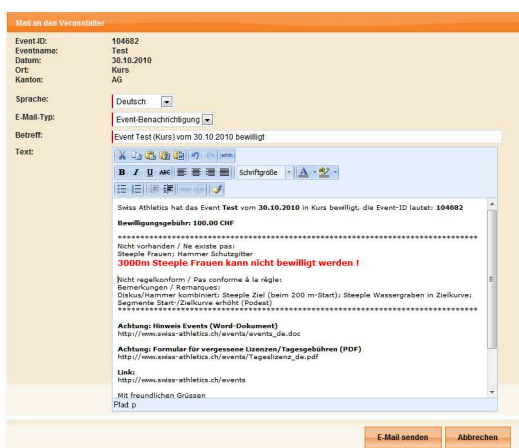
Mail an den Veranstalter

| | |
|---|---|
| Event-ID: | 104682 |
| Eventname: | Test |
| Datum: | 30.10.2010 |
| Ort: | Kurs |
| Kanton: | AG |

Sprache: Deutsch

E-Mail-Typ: Event-Benachrichtigung

Betreff: Event Test (Kurs) vom 30.10.2010 bewilligt

Text:

Schriftgröße

Swiss Athletics hat das Event **Test** vom **30.10.2010** in Kurs bewilligt, die Event-ID lautet: **104682**

**Bewilligungsgebühr: 100.00 CHF**

**********************************************************************
Nicht vorhanden / Ne existe pas:
Steeple Frauen; Hammer Schutzgitter
**3000m Steeple Frauen kann nicht bewilligt werden !**

Nicht regelkonform / Pas conforme à la règle:
Bemerkungen / Remarques:
Diskus/Hammer kombiniert; Steeple Ziel (beim 200 m-Start); Steeple Wassergraben in Zielkurve; Segmente Start-/Zielkurve erhöht (Podest)
**********************************************************************

**Achtung: Hinweis Events (Word-Dokument)**
http://www.swiss-athletics.ch/events/events_de.doc

**Achtung: Formular für vergessene Lizenzen/Tagesgebühren (PDF)**
http://www.swiss-athletics.ch/events/Tageslizenz_de.pdf

**Link:**
http://www.swiss-athletics.ch/events

Mit freundlichen Grüssen

Pfad: p

E-Mail senden Abbrechen